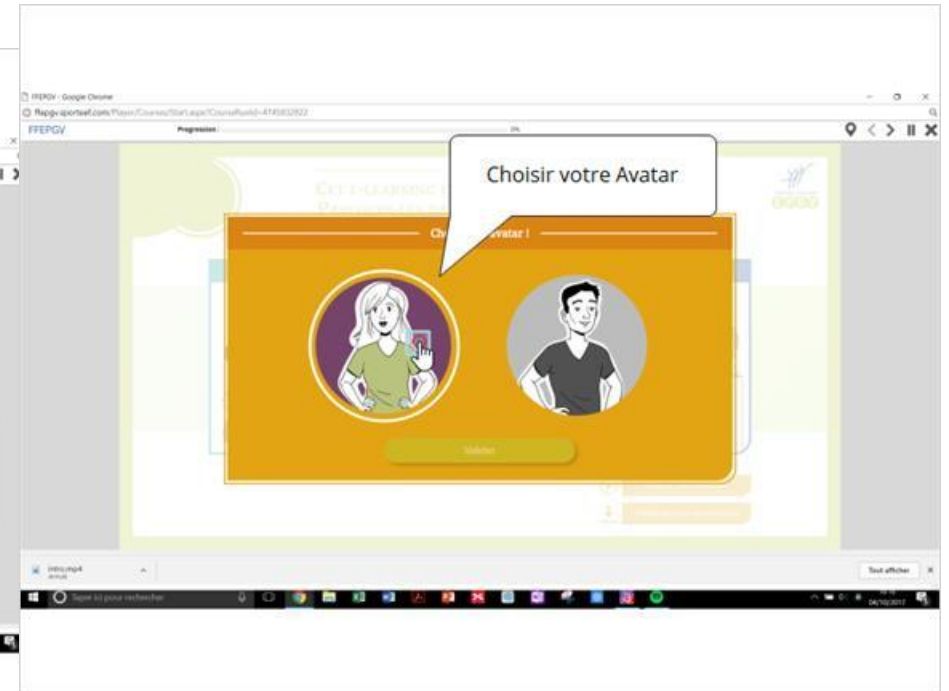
FFEPGV - Google Chrome

ffepgv.sporteef.com/Player/Courses/StartLaps/?CourseRuleId=4745832822

FFEPGV

Progression

0%

Choisir votre Avatar

Cet e-learning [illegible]

Ch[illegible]vatar !

Valider

intro.mp4

Tout afficher

Taper ici pour rechercher

04/10/2017